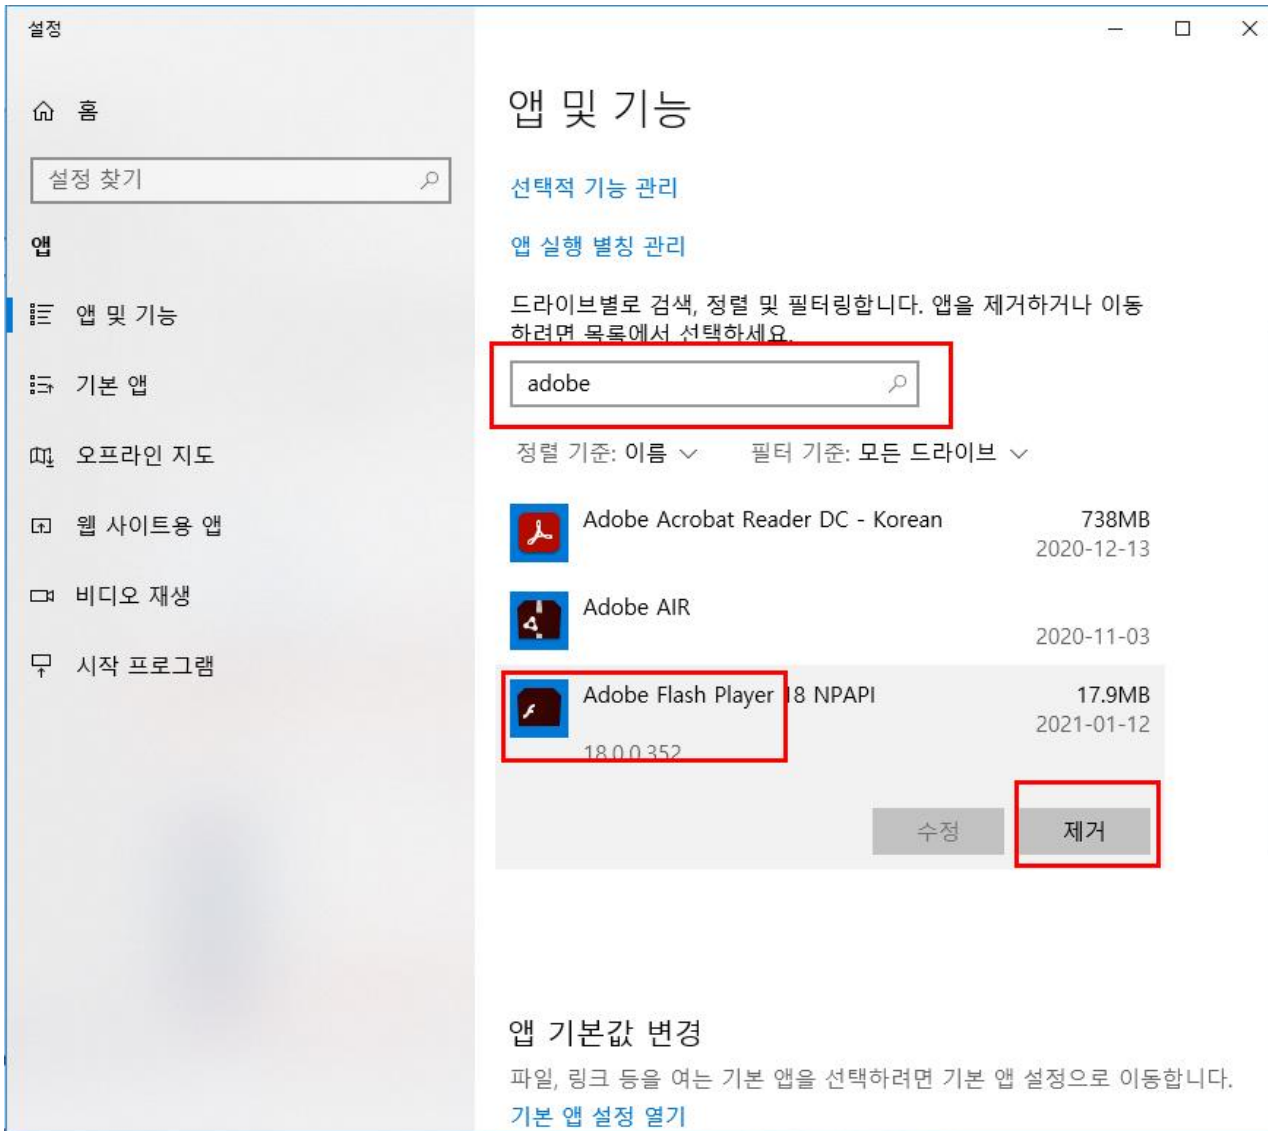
설정

홈

설정 찾기

앱

앱 및 기능

기본 앱

오프라인 지도

웹 사이트용 앱

비디오 재생

시작 프로그램

앱 및 기능

선택적 기능 관리

앱 실행 별칭 관리

드라이브별로 검색, 정렬 및 필터링합니다. 앱을 제거하거나 이동하려면 목록에서 선택하세요.

adobe

정렬 기준: 이름

필터 기준: 모든 드라이브

Adobe Acrobat Reader DC - Korean 738MB 2020-12-13

Adobe AIR 2020-11-03

Adobe Flash Player 18 NPAPI 17.9MB 2021-01-12
18.0.0.352

수정

제거

앱 기본값 변경

파일, 링크 등을 여는 기본 앱을 선택하려면 기본 앱 설정으로 이동합니다.

기본 앱 설정 열기